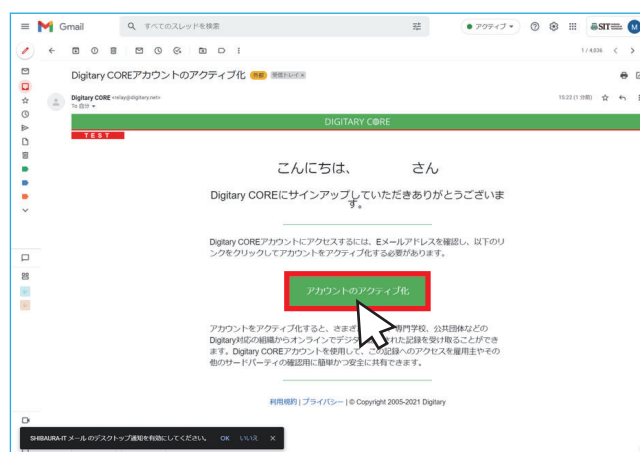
Gmail
すべてのスレッドを検索
● アクティブ
SIT
M
1 / 4,836

Digitary COREアカウントのアクティブ化 外部 受信トレイ ×

Digitary CORE <relay@digitary.net>
To 自分
15:22 (1 分前)

DIGITARY CORE

TEST

こんにちは、 さん

Digitary COREにサインアップしていただきありがとうございます。

Digitary COREアカウントにアクセスするには、Eメールアドレスを確認し、以下のリンクをクリックしてアカウントをアクティブ化する必要があります。

アカウントのアクティブ化

アカウントをアクティブ化すると、さまざ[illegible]専門学校、公共団体などのDigitary対応の組織からオンラインでデジタ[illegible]れた記録を受け取ることができます。Digitary COREアカウントを使用して、この記録へのアクセスを雇用主やその他のサードパーティの確認用に簡単かつ安全に共有できます。

利用規約 | プライバシー | © Copyright 2005-2021 Digitary

SHIBAURA-IT メールのデスクトップ通知を有効にしてください。 OK いいえ ×